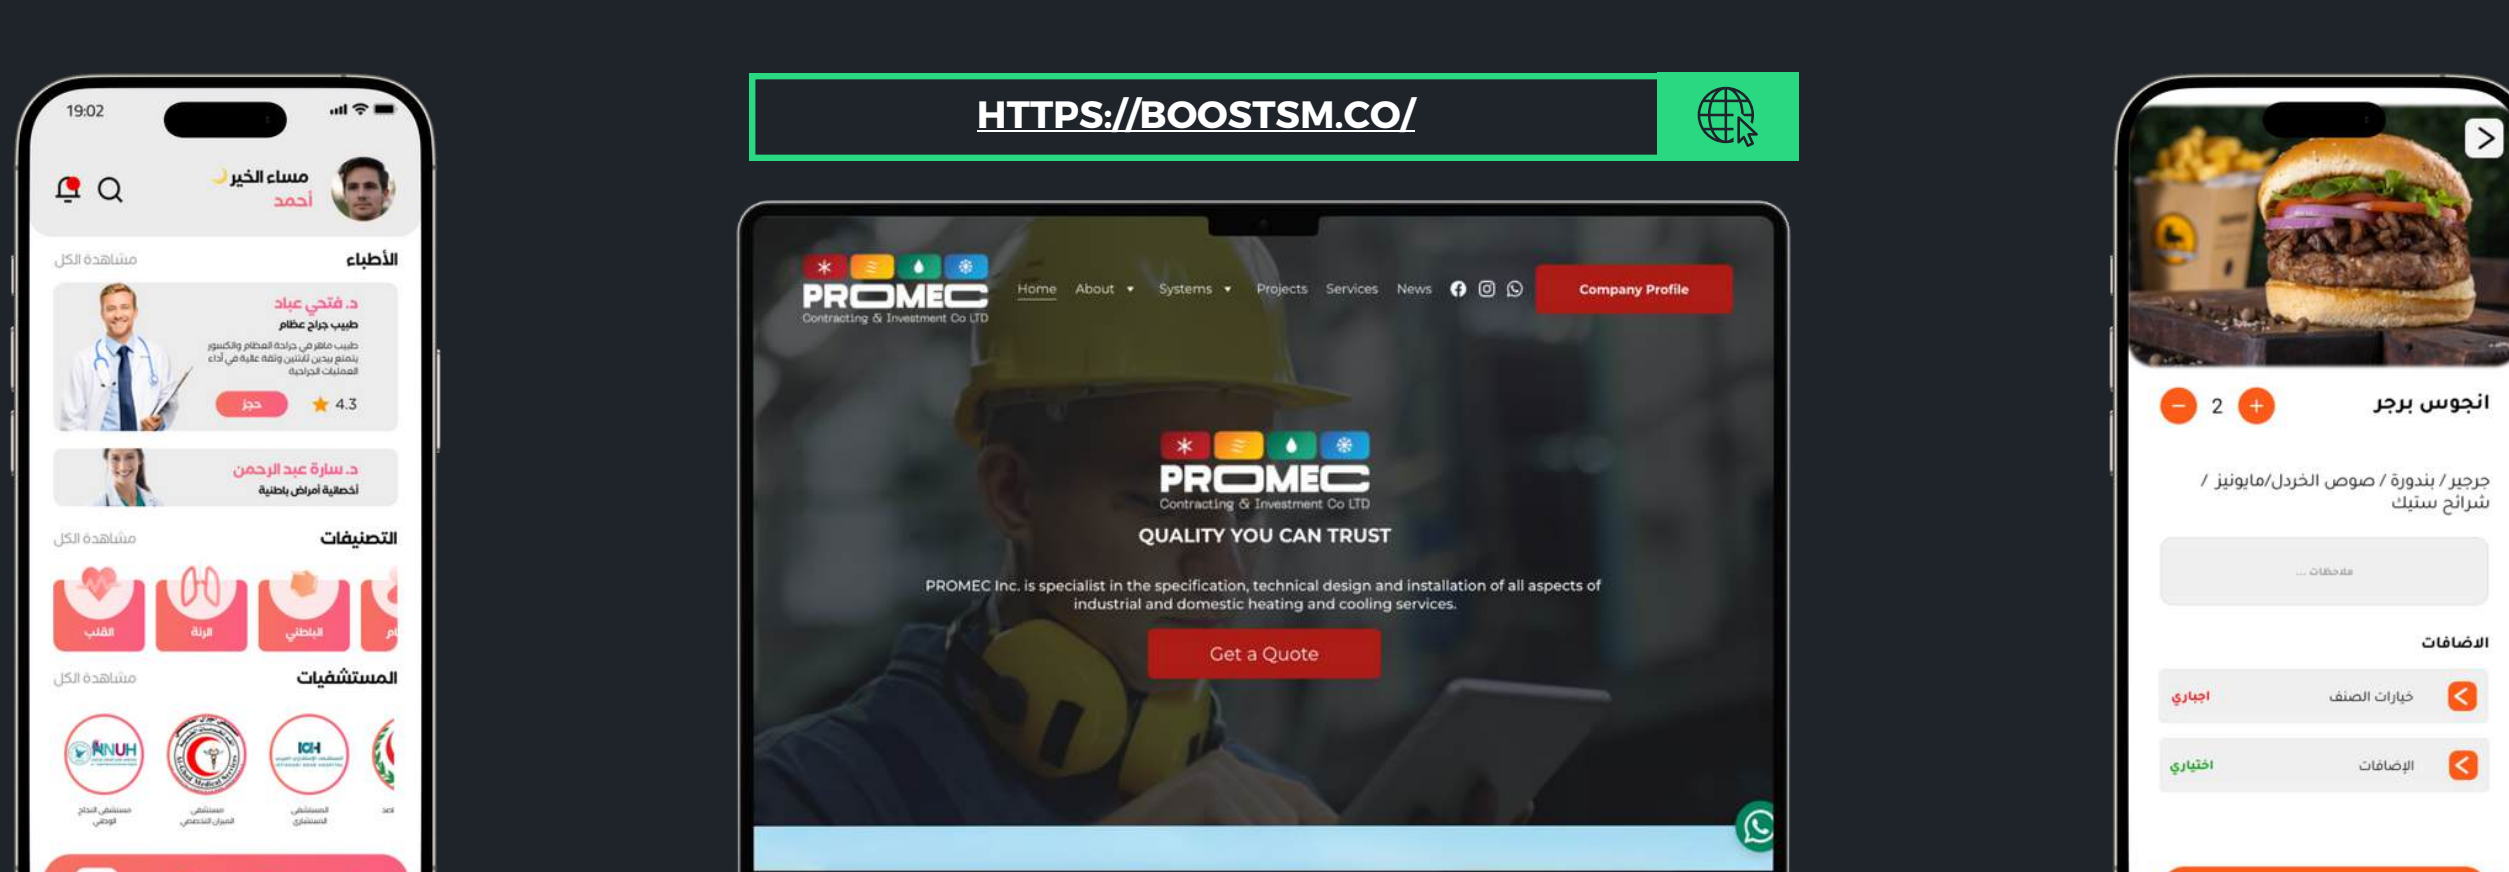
19:02

مساء الخير
أحمد

الأطباء
مشاهدة الكل

د. فتحي عباد
طبيب جراح عظام
طبيب ماهر في جراحة العظام والكسور يتميز بالتشخيص الدقيق وبراعة عالية في أداء العمليات الجراحية
4.3
حجز

د. سارة عبد الرحمن
أخصائية أمراض باطنية

التصنيفات
مشاهدة الكل
القلب
الرئة
الباطنية

المستشفيات
مشاهدة الكل
ANUH
ICH
مستشفى النجاح الوطني
مستشفى الميزان التخصصي
المستشفى الاستشاري

HTTPS://BOOSTSM.CO/

PROMEC
Contracting & Investment Co LTD
Home About Systems Projects Services News
Company Profile

PROMEC
Contracting & Investment Co LTD
QUALITY YOU CAN TRUST
PROMEC Inc. is specialist in the specification, technical design and installation of all aspects of industrial and domestic heating and cooling services.
Get a Quote

انجوس برجر
2
جرجير / بندورة / صوص الخردل/مايونيز / شرائح ستيك
ملاحظات ...
الاضافات
خيارات الصنف
اجباري
الإضافات
اختياري